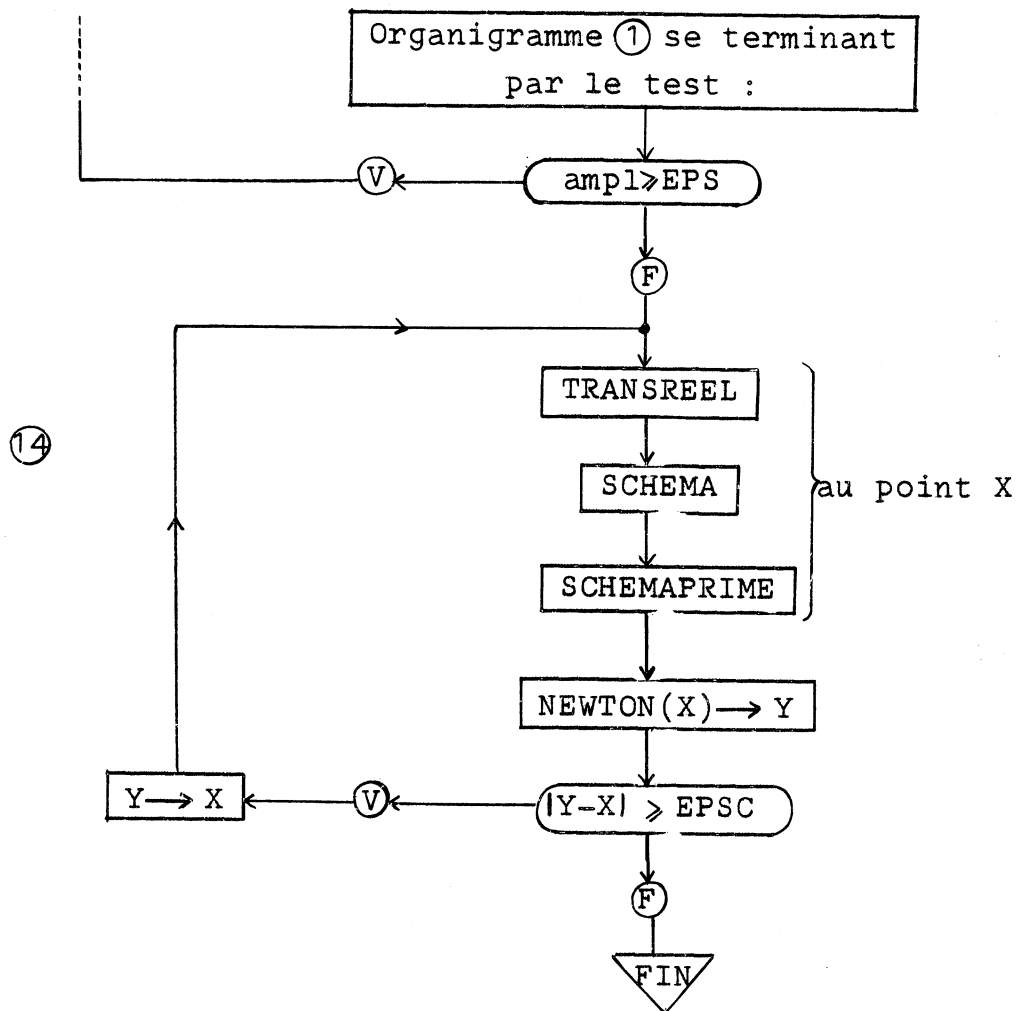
Organigramme ① se terminant par le test :

V

ampl$\geqslant$EPS

F

⑭

TRANSREEL

SCHEMA

SCHEMAPRIME

au point X

NEWTON(X)$\longrightarrow$ Y

Y$\longrightarrow$ X

V

$|Y-X| \geqslant$ EPSC

F

FIN